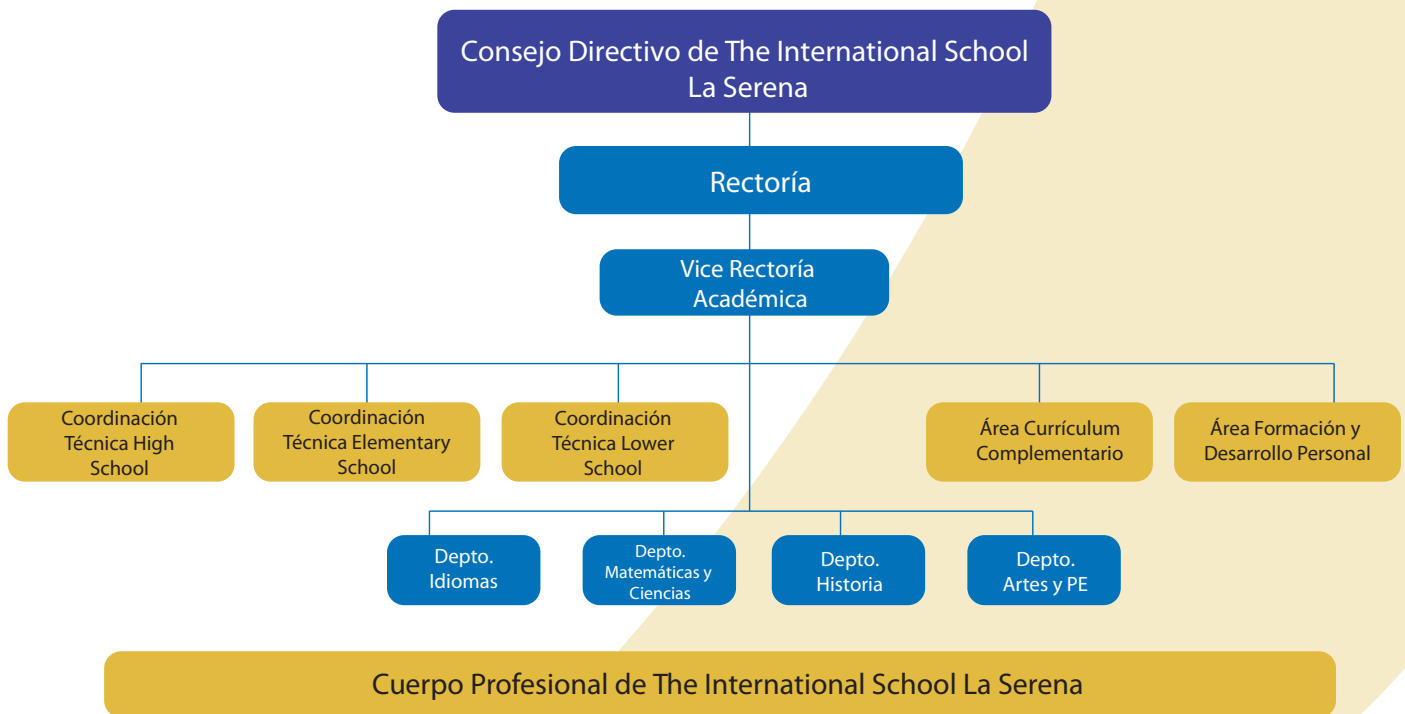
Consejo Directivo de The International School La Serena

Rectoría

Vice Rectoría Académica

Coordinación Técnica High School

Coordinación Técnica Elementary School

Coordinación Técnica Lower School

Área Currículum Complementario

Área Formación y Desarrollo Personal

Depto. Idiomas

Depto. Matemáticas y Ciencias

Depto. Historia

Depto. Artes y PE

Cuerpo Profesional de The International School La Serena